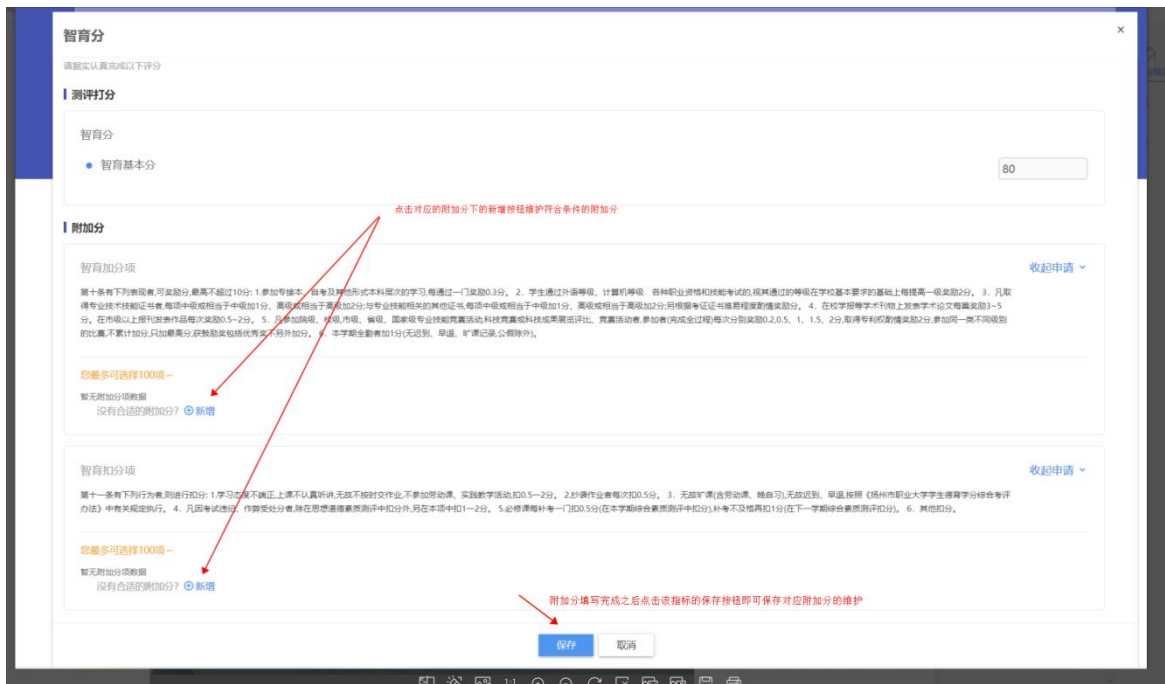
智育分

×

请您实认真完成以下评分

测评打分

智育分

智育基本分

80

点击对应的附加分下的新增按钮维护符合条件的附加分

附加分

智育加分项

收起申请

第十条有下列表现者,可奖励分,最高不超过10分: 1.参加专接本、自考及其他形式本科层次的学习,每通过一门奖励0.3分。 2. 学生通过外语等级、计算机等级、各种职业资格和技能考试的,视其通过的等级在学校基本要求的基础上每提高一级奖励2分。 3. 凡取得专业技术技能证书者,每项中级或相当于中级加1分、高级或相当于高级加2分;与专业技能相关的其他证书,每项中级或相当于中级加1分,高级或相当于高级加2分;另根据考证证书难易程度酌情奖励分。 4. 在校学报等学术刊物上发表学术论文每篇奖励3~5分,在市级以上报刊发表作品每次奖励0.5~2分。 5. 凡参加院级、校级、市级、省级、国家级专业技能竞赛活动,科技竞赛或科技成果展览评比、竞赛活动者,参加者(完成全过程)每次分别奖励0.2,0.5、1、1.5、2分,取得专利权酌情奖励2分,参加同一类不同级别的比赛,不累计加分,只加最高分,获胜励奖包括优秀奖不另外加分。 6. 本学期全勤者加1分(无迟到、早退、旷课记录,公假除外)。

您最多可选择100项~

暂无附加分项数据

没有合适的附加分? ⊕ 新增

智育扣分项

收起申请

第十一条有下列行为者,则进行扣分: 1.学习态度不端正,上课不认真听讲,无故不按时交作业,不参加劳动课、实践教学活动,扣0.5—2分。 2.抄袭作业者每次扣0.5分。 3. 无故旷课(含劳动课、晚自习),无故迟到、早退,按照《扬州市职业大学学生德育学分综合考评办法》中有关规定执行。 4. 凡因考试违纪、作弊受处分者,除在思想道德素质测评中扣分外,另在本项中扣1—2分。 5.必修课每补考一门扣0.5分(在本学期综合素质测评中扣分),补考不及格再扣1分(在下一学期综合素质测评扣分)。 6. 其他扣分。

您最多可选择100项~

暂无附加分项数据

没有合适的附加分? ⊕ 新增

附加分填写完成之后点击该指标的保存按钮即可保存对应附加分的维护

保存 取消